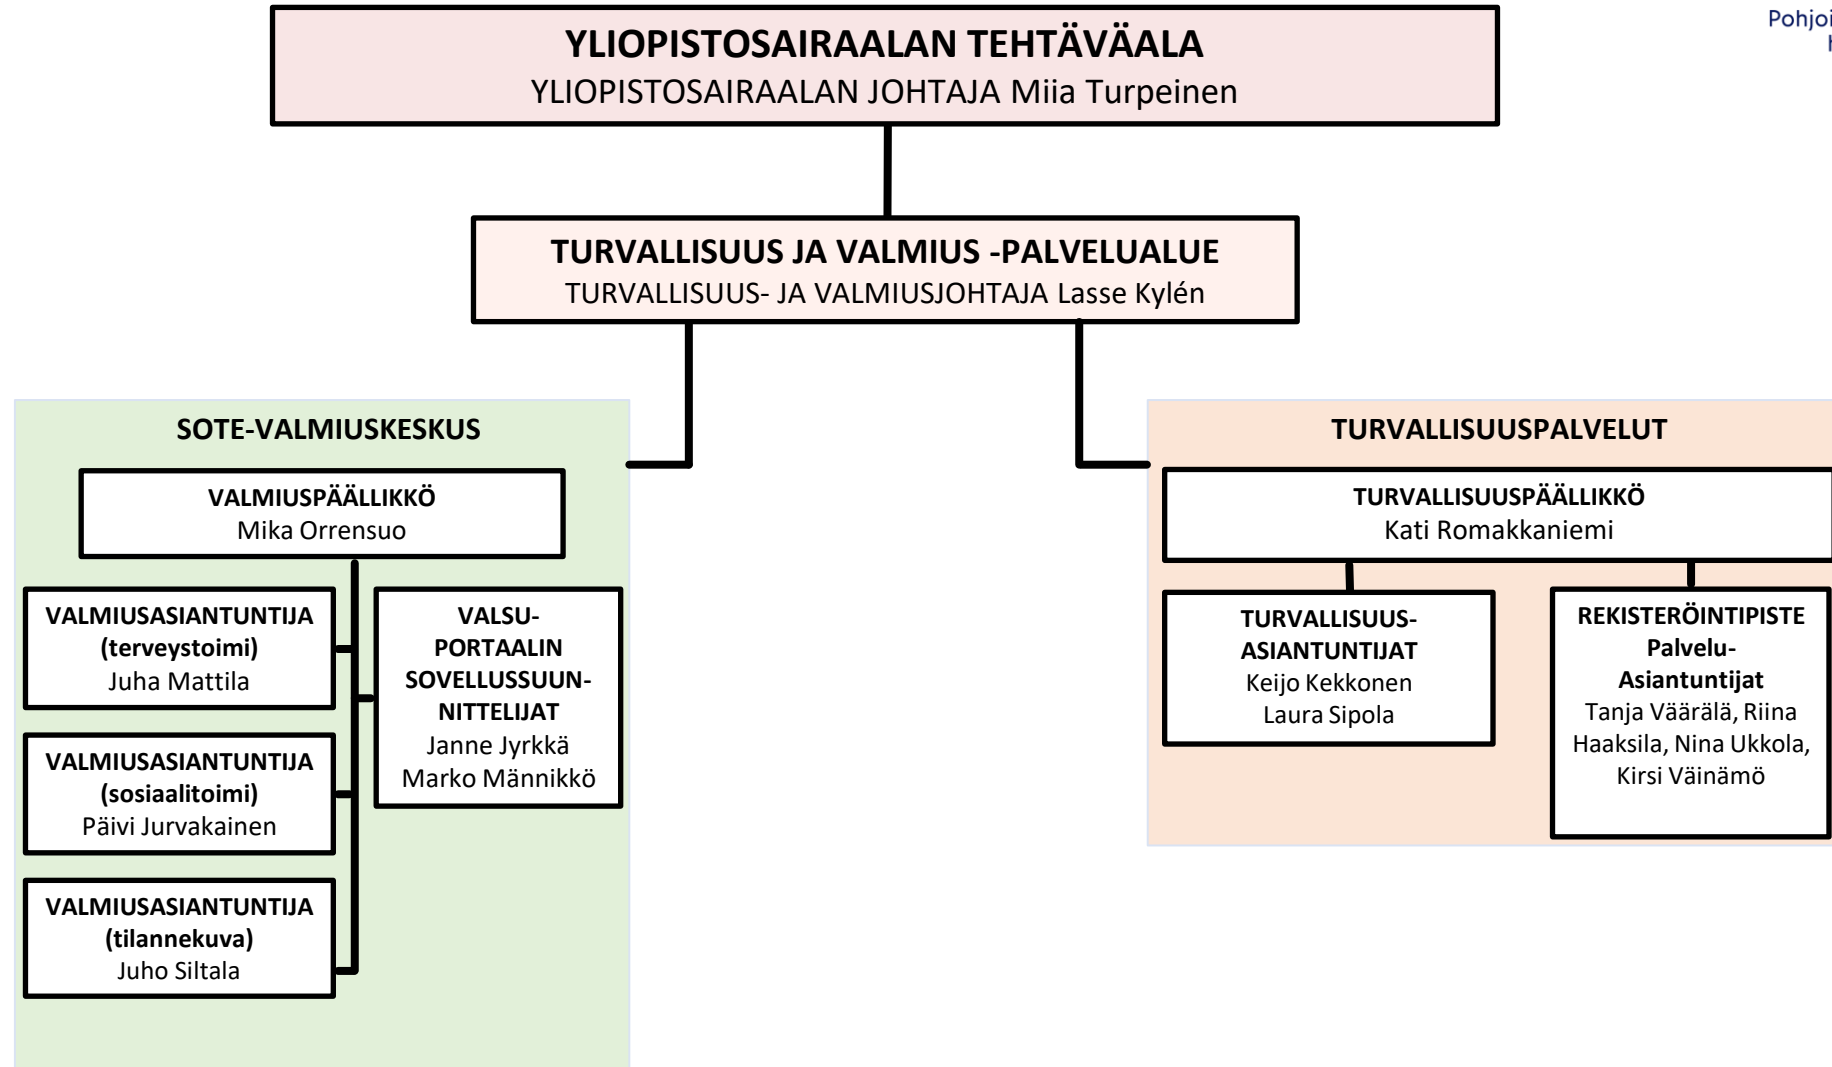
Pohjoi
H

YLIOPISTOSAIRAALAN TEHTÄVÄALA
YLIOPISTOSAIRAALAN JOHTAJA Miia Turpeinen

TURVALLISUUS JA VALMIUS -PALVELUALUE
TURVALLISUUS- JA VALMIUSJOHTAJA Lasse Kylén

SOTE-VALMIUSKESKUS

VALMIUSPÄÄLLIKKÖ
Mika Orrensuo

VALMIUSASIANTUNTIJA (terveystoimi)
Juha Mattila

VALMIUSASIANTUNTIJA (sosiaalitoimi)
Päivi Jurvakainen

VALMIUSASIANTUNTIJA (tilannekuva)
Juho Siltala

VALSU-PORTAALIN SOVELLUSSUUNNITTELIJAT
Janne Jyrkkä
Marko Männikkö

TURVALLISUUSPALVELUT

TURVALLISUUSPÄÄLLIKKÖ
Kati Romakkaniemi

TURVALLISUUS-ASIANTUNTIJAT
Keijo Kekkonen
Laura Sipola

REKISTERÖINTIPISTE
Palvelu-Asiantuntijat
Tanja Väärälä, Riina Haaksila, Nina Ukkola, Kirsi Väinämö